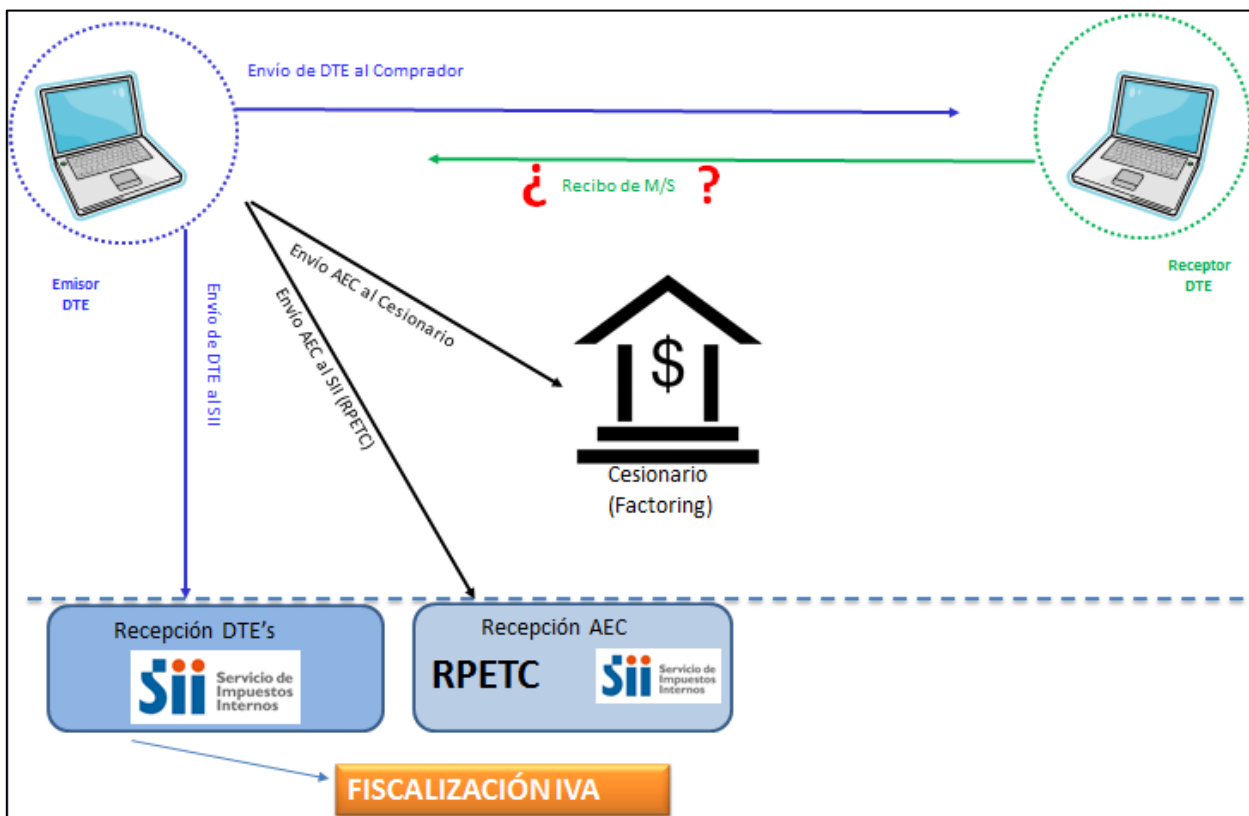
Envío de DTE al Comprador

¿ Recibo de M/S ?

Emisor DTE

Receptor DTE

Envío de DTE al SII

Envío AEC al SII (RPETC)

Envío AEC al Cesionario

$

Cesionario (Factoring)

Recepción DTE's

Sii Servicio de Impuestos Internos

Recepción AEC

RPETC

Sii Servicio de Impuestos Internos

FISCALIZACIÓN IVA